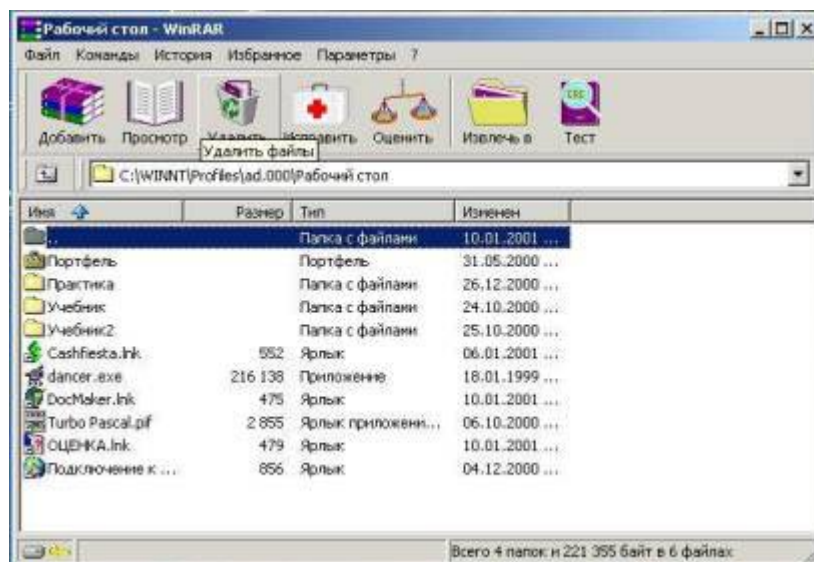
Рабочий стол - WinRAR

Файл Команды История Избранное Параметры ?

Добавить Просмотр Удалить Исправить Оценить Извлечь в Тест

Удалить файлы

C:\WINNT\Profiles\ad.000\Рабочий стол

| Имя | Размер | Тип | Изменен |
|---|---|---|---|
| .. | | Папка с файлами | 10.01.2001 ... |
| Портфель | | Портфель | 31.05.2000 ... |
| Практика | | Папка с файлами | 26.12.2000 ... |
| Учебник | | Папка с файлами | 24.10.2000 ... |
| Учебник2 | | Папка с файлами | 25.10.2000 ... |
| Cashfiesta.lnk | 552 | Ярлык | 06.01.2001 ... |
| dancer.exe | 216 138 | Приложение | 18.01.1999 ... |
| DocMaker.lnk | 475 | Ярлык | 10.01.2001 ... |
| Turbo Pascal.pif | 2 855 | Ярлык приложени... | 06.10.2000 ... |
| ОЦЕНКА.lnk | 479 | Ярлык | 10.01.2001 ... |
| Подключение к ... | 856 | Ярлык | 04.12.2000 ... |

Всего 4 папок и 221 355 байт в 6 файлах